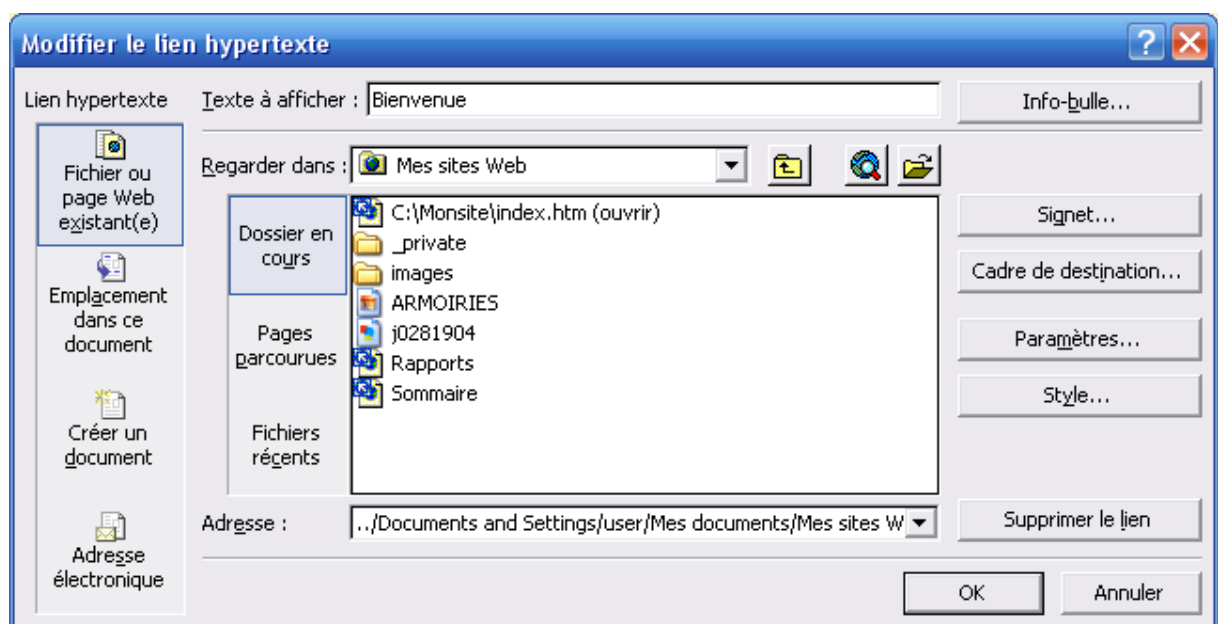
Modifier le lien hypertexte

Lien hypertexte

Fichier ou page Web existant(e)

Emplacement dans ce document

Créer un document

Adresse électronique

Texte à afficher : Bienvenue

Info-bulle...

Regarder dans : Mes sites Web

Dossier en cours

Pages parcourues

Fichiers récents

C:\Monsite\index.htm (ouvrir)
_private
images
ARMOIRIES
j0281904
Rapports
Sommaire

Signet...

Cadre de destination...

Paramètres...

Style...

Adresse : ../Documents and Settings/user/Mes documents/Mes sites W

Supprimer le lien

OK

Annuler